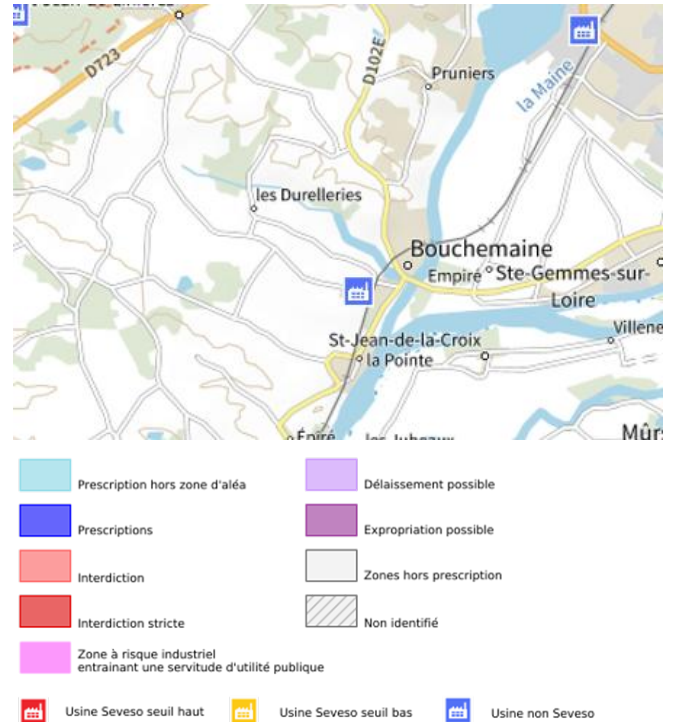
D723

D102E

Pruniers

la Maine

les Durelleries

Bouchemaine

Empiré

Ste-Gemmes-sur-Loire

Villene

St-Jean-de-la-Croix

la Pointe

Épiré

les Jubeaux

Mûr

Prescription hors zone d'aléa

Délaissement possible

Prescriptions

Expropriation possible

Interdiction

Zones hors prescription

Interdiction stricte

Non identifié

Zone à risque industriel entrainant une servitude d'utilité publique

Usine Seveso seuil haut

Usine Seveso seuil bas

Usine non Seveso